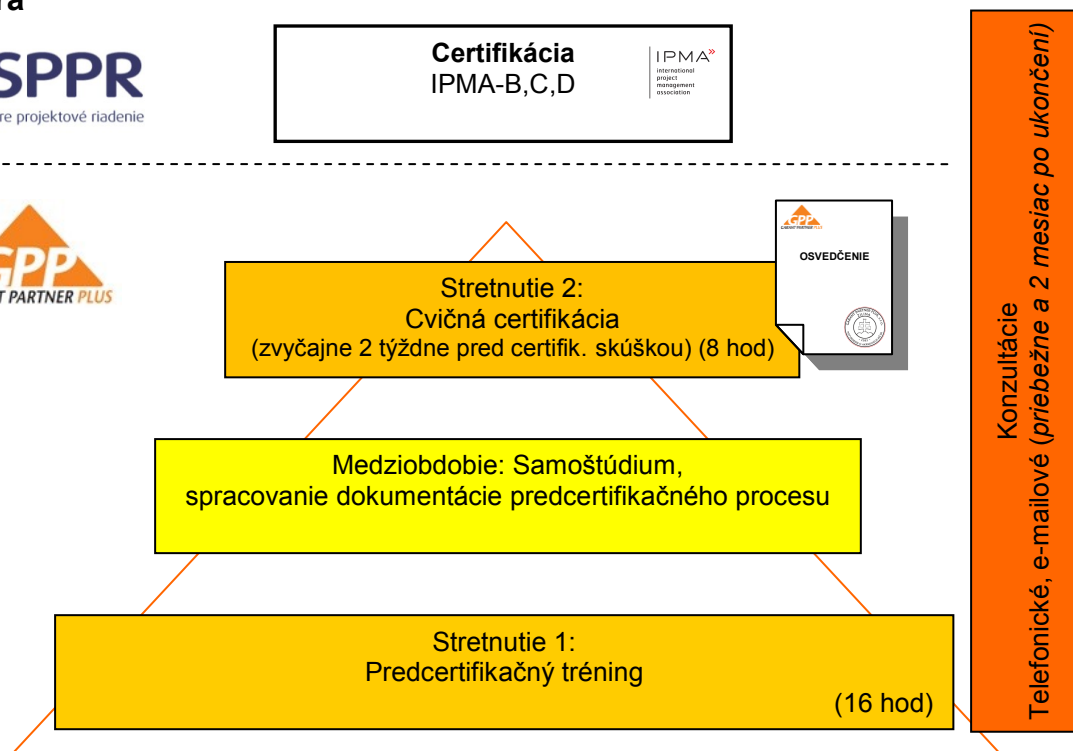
a

SPPR
re projektové riadenie

Certifikácia
IPMA-B,C,D

IPMA
international project management association

GPP
T PARTNER PLUS

OSVEDČENIE

Stretnutie 2:
Cvičná certifikácia
(zvyčajne 2 týždne pred certifik. skúškou) (8 hod)

Medziobdobie: Samoštúdium,
spracovanie dokumentácie predcertifikačného procesu

Stretnutie 1:
Predcertifikačný tréning
(16 hod)

Konzultácie
Telefonické, e-mailové (priebežne a 2 mesiac po ukončení)